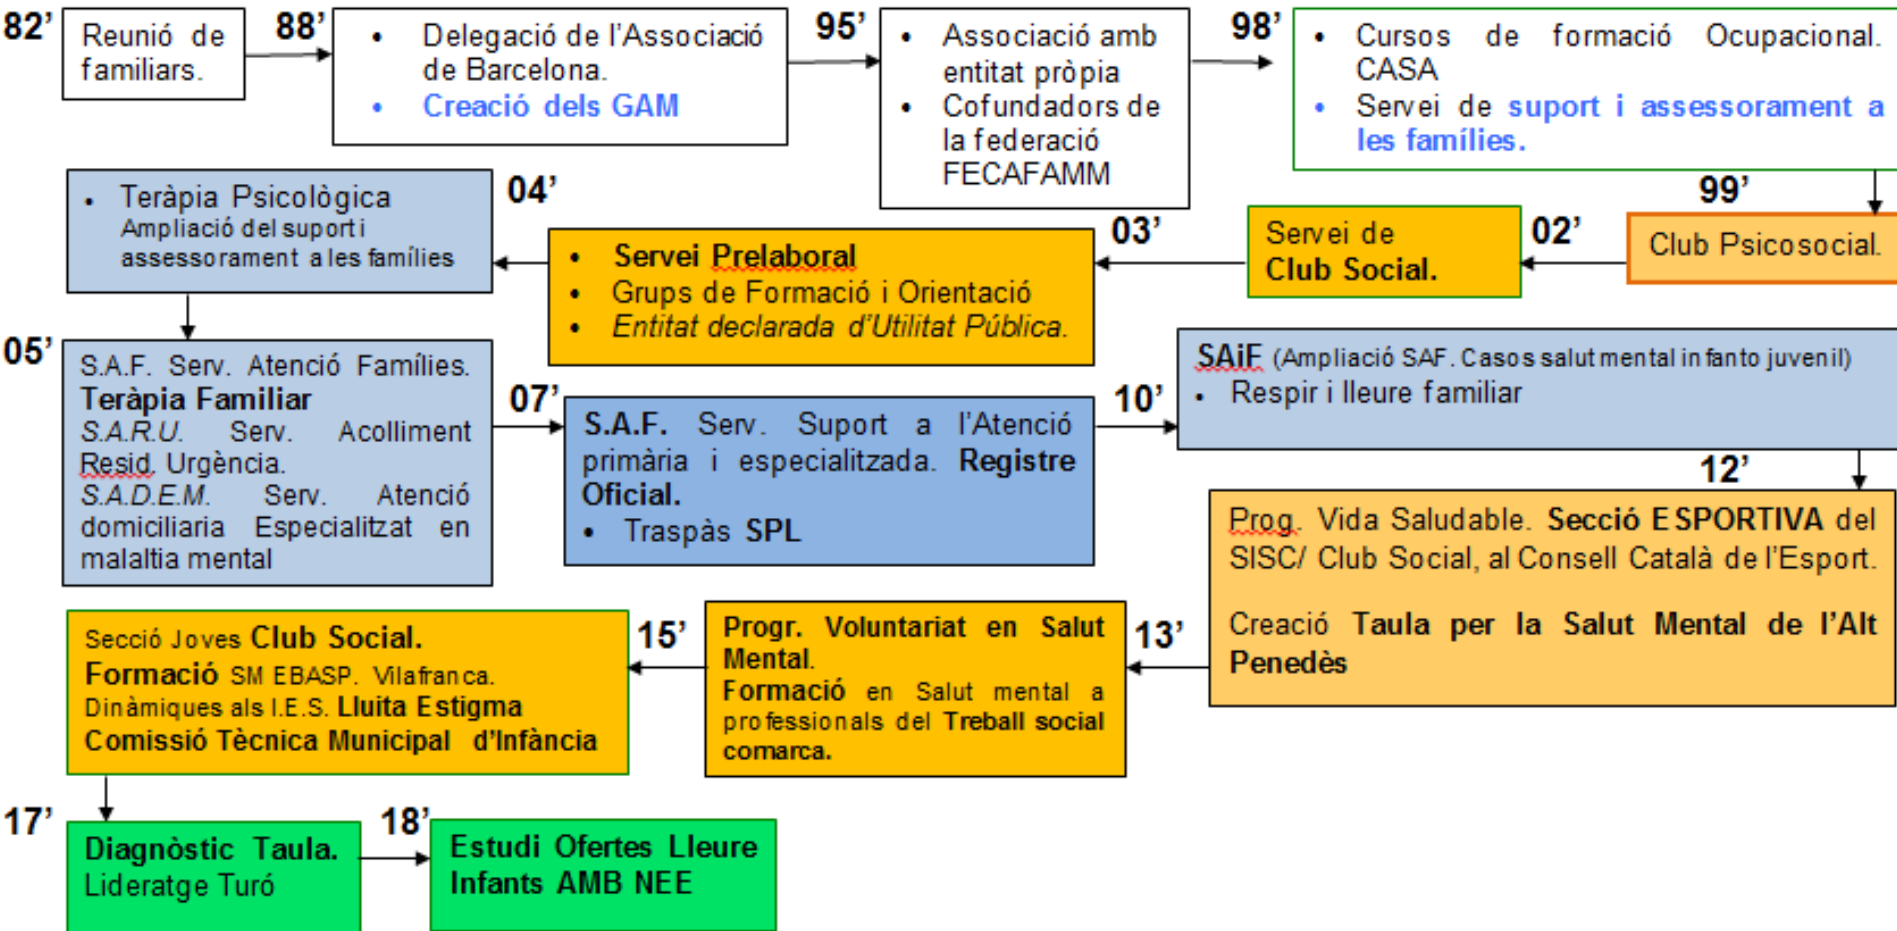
82’ Reunió de familiars.

88’
• Delegació de l’Associació de Barcelona.
• Creació dels GAM

95’
• Associació amb entitat pròpia
• Cofundadors de la federació FECAFAMM

98’
• Cursos de formació Ocupacional. CASA
• Servei de suport i assessorament a les famílies.

99’ Club Psicosocial.

02’ Servei de Club Social.

03’
• Servei Prelaboral
• Grups de Formació i Orientació
• Entitat declarada d’Utilitat Pública.

04’
• Teràpia Psicològica
Ampliació del suport i assessorament a les famílies

05’ S.A.F. Serv. Atenció Famílies. Teràpia Familiar
S.A.R.U. Serv. Acolliment Resid. Urgència.
S.A.D.E.M. Serv. Atenció domiciliaria Especialitzat en malaltia mental

07’ S.A.F. Serv. Suport a l’Atenció primària i especialitzada. Registre Oficial.
• Traspàs SPL

10’ SAiF (Ampliació SAF. Casos salut mental in fanto juvenil)
• Respir i lleure familiar

12’ Prog. Vida Saludable. Secció ESPORTIVA del SISC/ Club Social, al Consell Català de l’Esport.

Creació Taula per la Salut Mental de l’Alt Penedès

13’ Progr. Voluntariat en Salut Mental.
Formació en Salut mental a professionals del Treball social comarca.

15’ Secció Joves Club Social.
Formació SM EBASP. Vilafranca.
Dinàmiques als I.E.S. Lluita Estigma
Comissió Tècnica Municipal d’Infància

17’ Diagnòstic Taula. Lideratge Turó

18’ Estudi Ofertes Lleure Infants AMB NEE